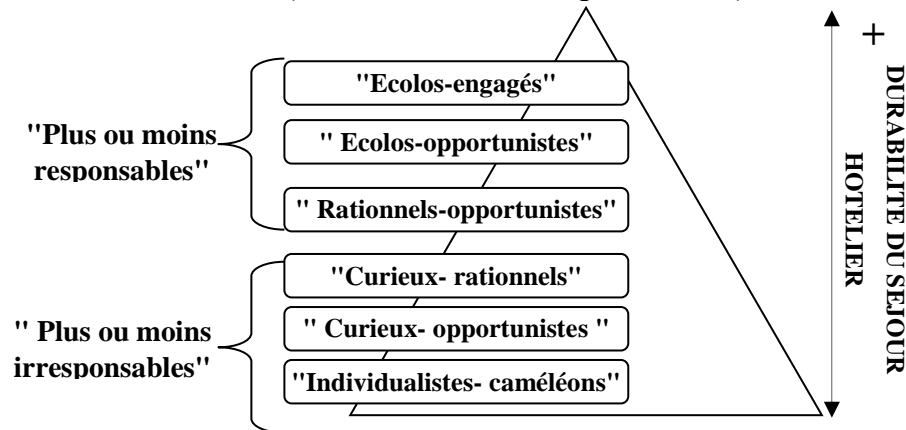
"Plus ou moins responsables"

"Ecolos-engagés"

" Ecolos-opportunistes"

" Rationnels-opportunistes"

" Plus ou moins irresponsables"

"Curieux- rationnels"

" Curieux- opportunistes "

"Individualistes- caméléons"

+

DURABILITE DU SEJOUR HOTELIER